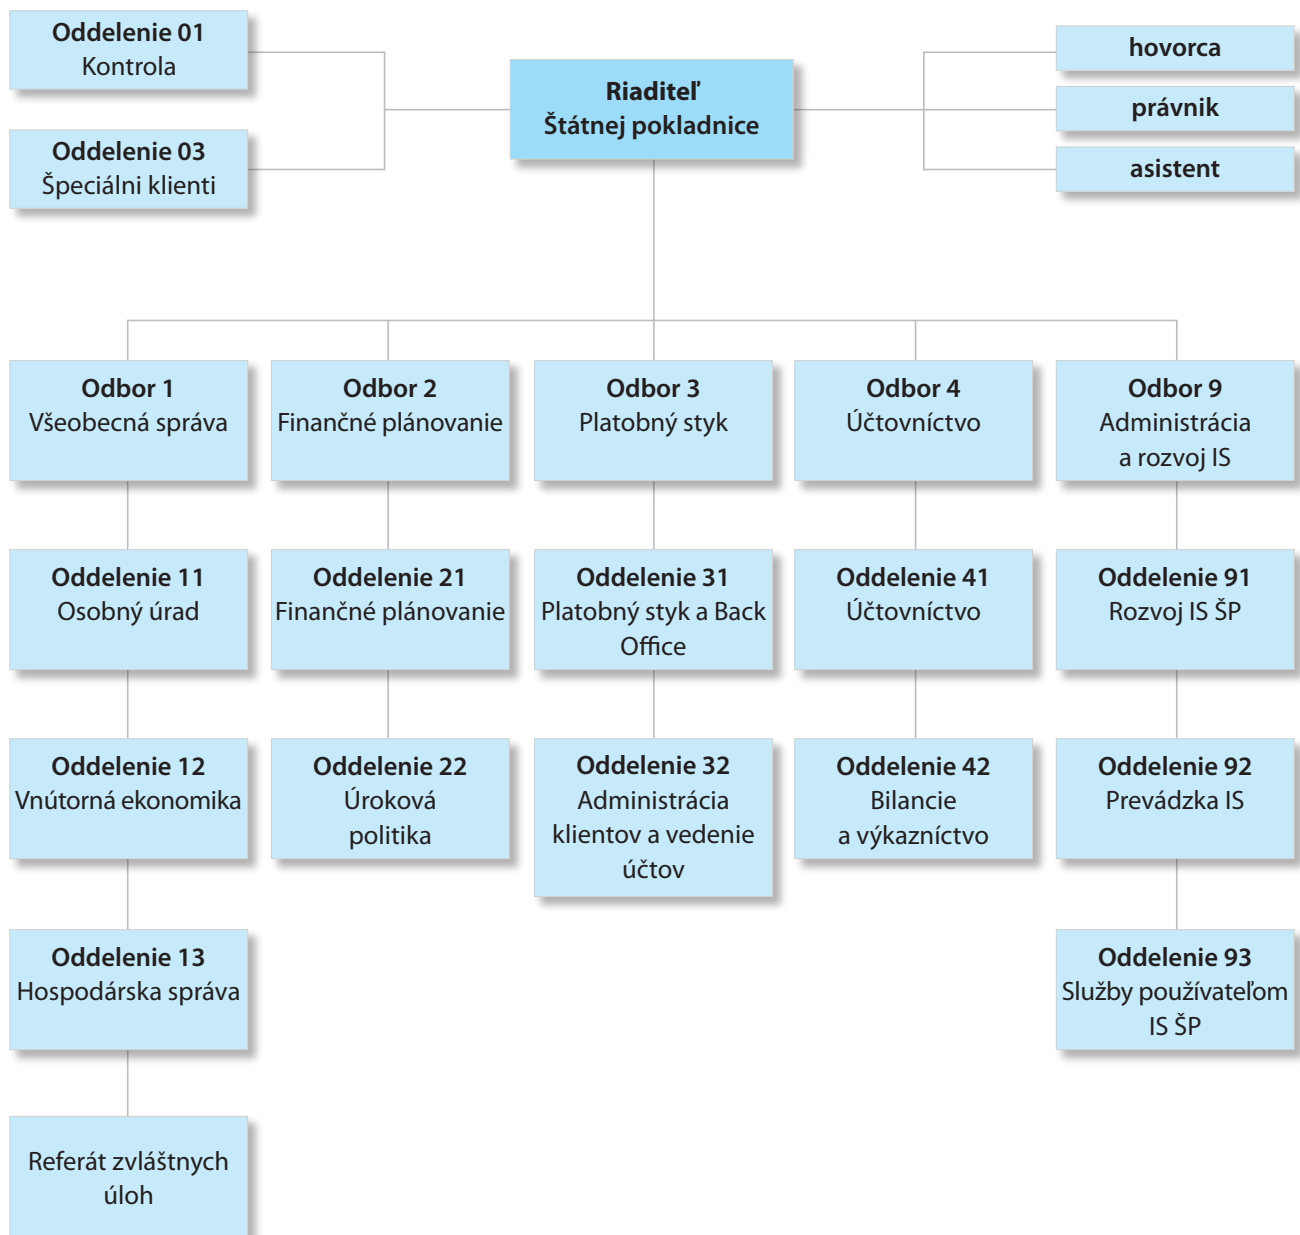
Oddelenie 01
Kontrola

Oddelenie 03
Špeciálni klienti

Riaditeľ
Štátnej pokladnice

hovorca

právnik

asistent

Odbor 1
Všeobecná správa

Odbor 2
Finančné plánovanie

Odbor 3
Platobný styk

Odbor 4
Účtovníctvo

Odbor 9
Administrácia a rozvoj IS

Oddelenie 11
Osobný úrad

Oddelenie 21
Finančné plánovanie

Oddelenie 31
Platobný styk a Back Office

Oddelenie 41
Účtovníctvo

Oddelenie 91
Rozvoj IS ŠP

Oddelenie 12
Vnútorná ekonomika

Oddelenie 22
Úroková politika

Oddelenie 32
Administrácia klientov a vedenie účtov

Oddelenie 42
Bilancie a výkazníctvo

Oddelenie 92
Prevádzka IS

Oddelenie 13
Hospodárska správa

Oddelenie 93
Služby používateľom IS ŠP

Referát zvláštnych úloh